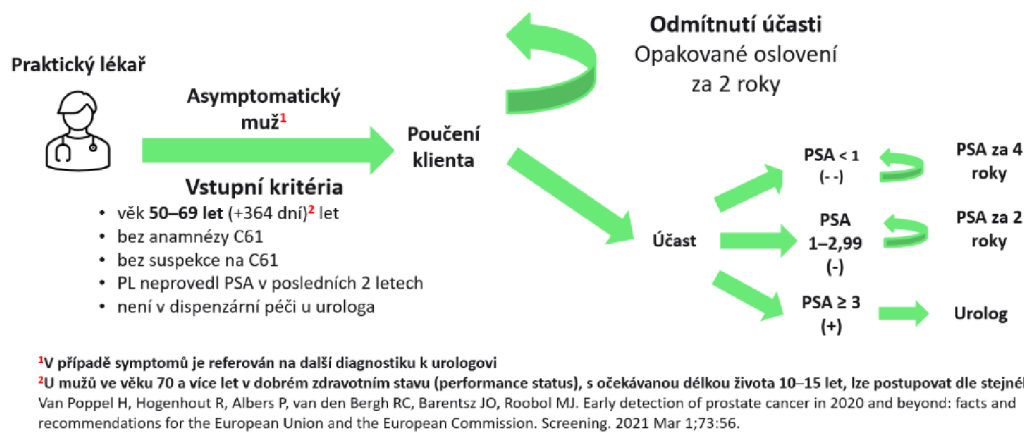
Odmítnutí účasti
Opakované oslovení za 2 roky

Praktický lékař

Asymptomatický muž$^1$

Poučení klienta

Vstupní kritéria
• věk 50–69 let (+364 dní)$^2$ let
• bez anamnézy C61
• bez suspekce na C61
• PL neprovedl PSA v posledních 2 letech
• není v dispenzární péči u urologa

Účast

PSA < 1 (- -)
PSA za 4 roky

PSA 1–2,99 (-)
PSA za 2 roky

PSA ≥ 3 (+)
Urolog

$^1$V případě symptomů je referován na další diagnostiku k urologovi
$^2$U mužů ve věku 70 a více let v dobrém zdravotním stavu (performance status), s očekávanou délkou života 10–15 let, lze postupovat dle stejné
Van Poppel H, Hogenhout R, Albers P, van den Bergh RC, Barentsz JO, Roobol MJ. Early detection of prostate cancer in 2020 and beyond: facts and recommendations for the European Union and the European Commission. Screening. 2021 Mar 1;73:56.